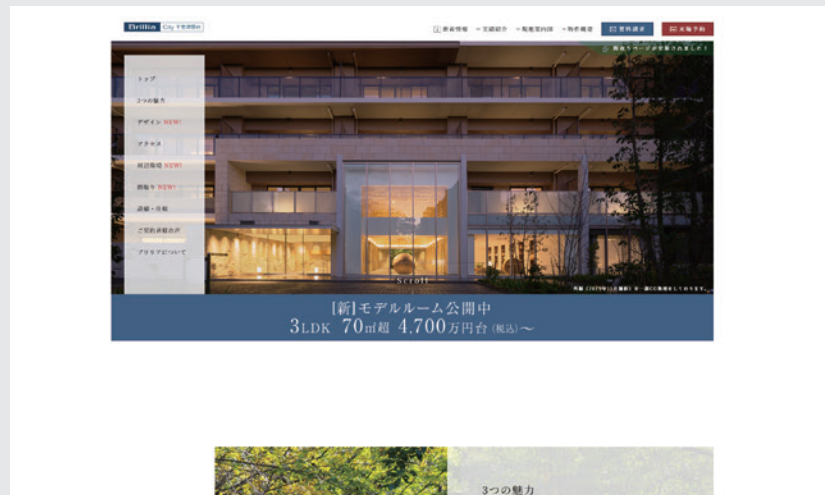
Brillia City 千里津雲台

新着情報　交通紹介　販売準備　物件概要　資料請求　来場予約

間取りページが更新されました！

トップ

3つの魅力

デザイン NEW!

アクセス

周辺環境 NEW!

間取り NEW!

設備・仕様

ご契約者様の声

ブリリアについて

Scroll

外観（2019年11月撮影）※一部CG処理をしております。

[新]モデルルーム公開中

3LDK 70㎡超 4,700万円台(税込)～

3つの魅力